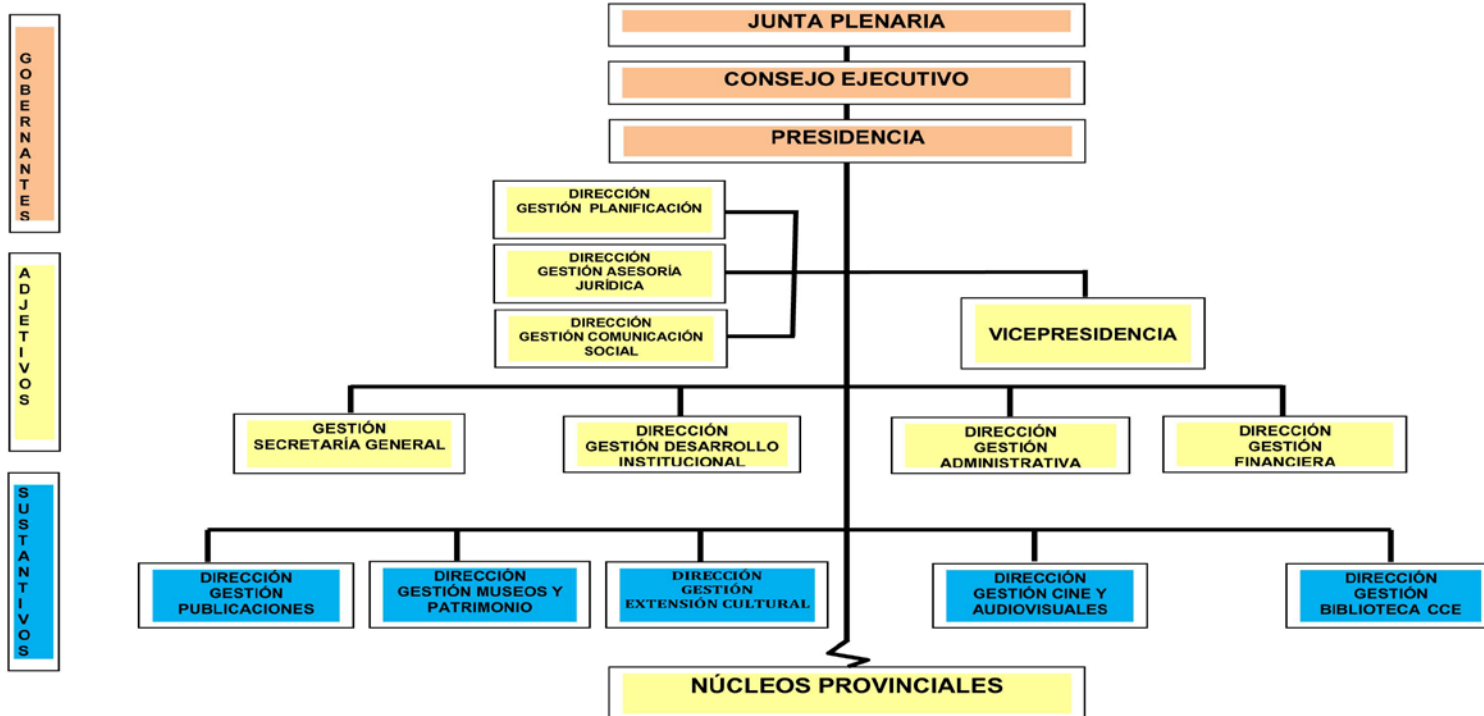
GOBERNANTES

ADJETIVOS

SUSTANTIVOS

JUNTA PLENARIA

CONSEJO EJECUTIVO

PRESIDENCIA

DIRECCIÓN GESTIÓN PLANIFICACIÓN

DIRECCIÓN GESTIÓN ASESORÍA JURÍDICA

DIRECCIÓN GESTIÓN COMUNICACIÓN SOCIAL

VICEPRESIDENCIA

GESTIÓN SECRETARÍA GENERAL

DIRECCIÓN GESTIÓN DESARROLLO INSTITUCIONAL

DIRECCIÓN GESTIÓN ADMINISTRATIVA

DIRECCIÓN GESTIÓN FINANCIERA

DIRECCIÓN GESTIÓN PUBLICACIONES

DIRECCIÓN GESTIÓN MUSEOS Y PATRIMONIO

DIRECCIÓN GESTIÓN EXTENSIÓN CULTURAL

DIRECCIÓN GESTIÓN CINE Y AUDIOVISUALES

DIRECCIÓN GESTIÓN BIBLIOTECA CCE

NÚCLEOS PROVINCIALES